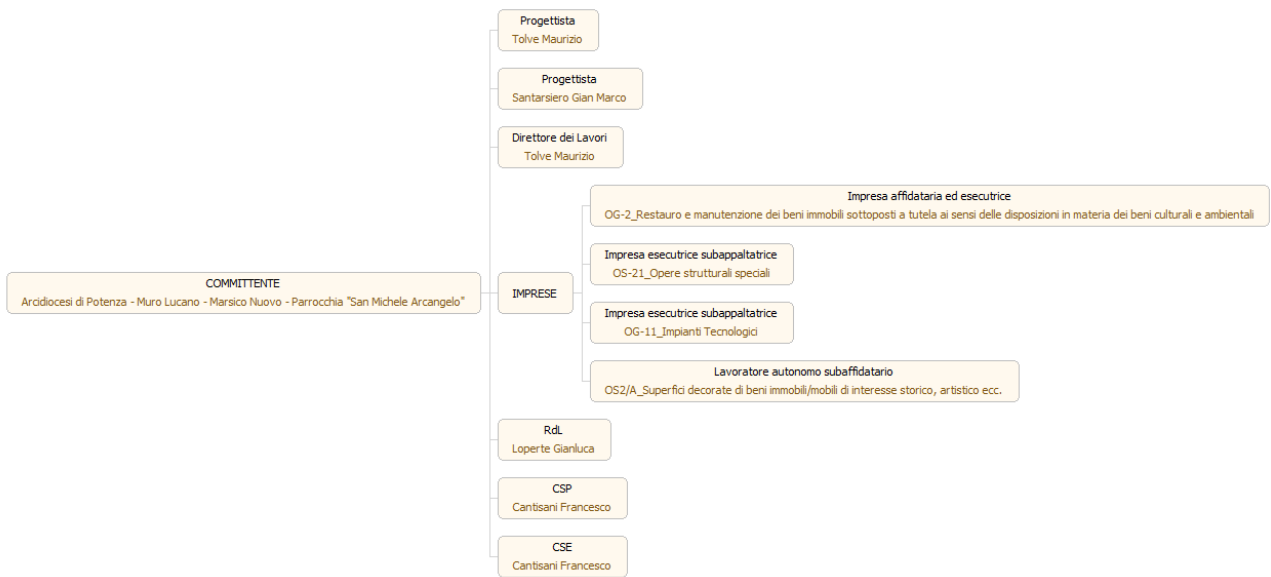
COMMITTENTE
Arcidiocesi di Potenza - Muro Lucano - Marsico Nuovo - Parrocchia "San Michele Arcangelo"

Progettista
Tolve Maurizio

Progettista
Santarsiero Gian Marco

Direttore dei Lavori
Tolve Maurizio

IMPRESE

Impresa affidataria ed esecutrice
OG-2_Restauro e manutenzione dei beni immobili sottoposti a tutela ai sensi delle disposizioni in materia dei beni culturali e ambientali

Impresa esecutrice subappaltatrice
OS-21_Opere strutturali speciali

Impresa esecutrice subappaltatrice
OG-11_Impianti Tecnologici

Lavoratore autonomo subaffidatario
OS2/A_Superfici decorate di beni immobili/mobili di interesse storico, artistico ecc.

RdL
Loperte Gianluca

CSP
Cantisani Francesco

CSE
Cantisani Francesco